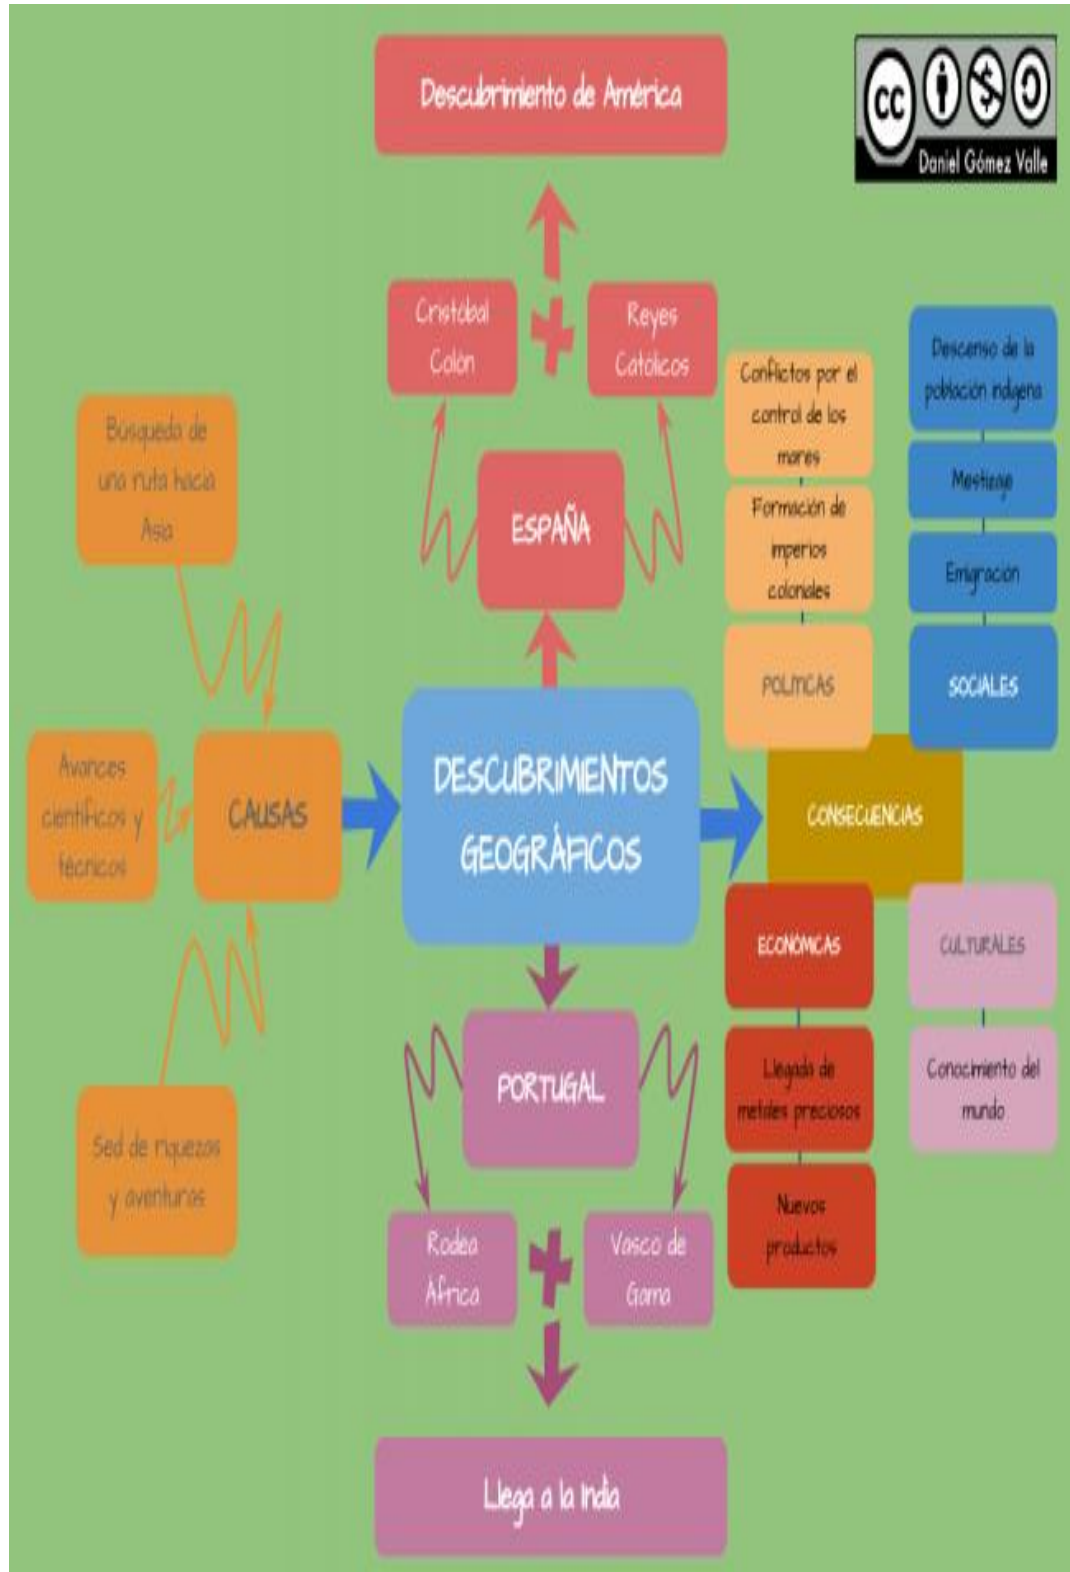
Descubrimiento de América

Daniel Gómez Valle

Cristóbal Colón

Reyes Católicos

ESPAÑA

Búsqueda de una ruta hacia Asia

Avances científicos y técnicos

CAUSAS

Sed de riquezas y aventuras

DESCUBRIMIENTOS GEOGRÁFICOS

PORTUGAL

Rodea África

Vasco de Gama

Llega a la India

Conflictos por el control de los mares

Formación de imperios coloniales

POLÍTICAS

Descenso de la población indígena

Mestizaje

Emigración

SOCIALES

CONSECUENCIAS

ECONÓMICAS

Llegada de metales preciosos

Nuevos productos

CULTURALES

Conocimiento del mundo